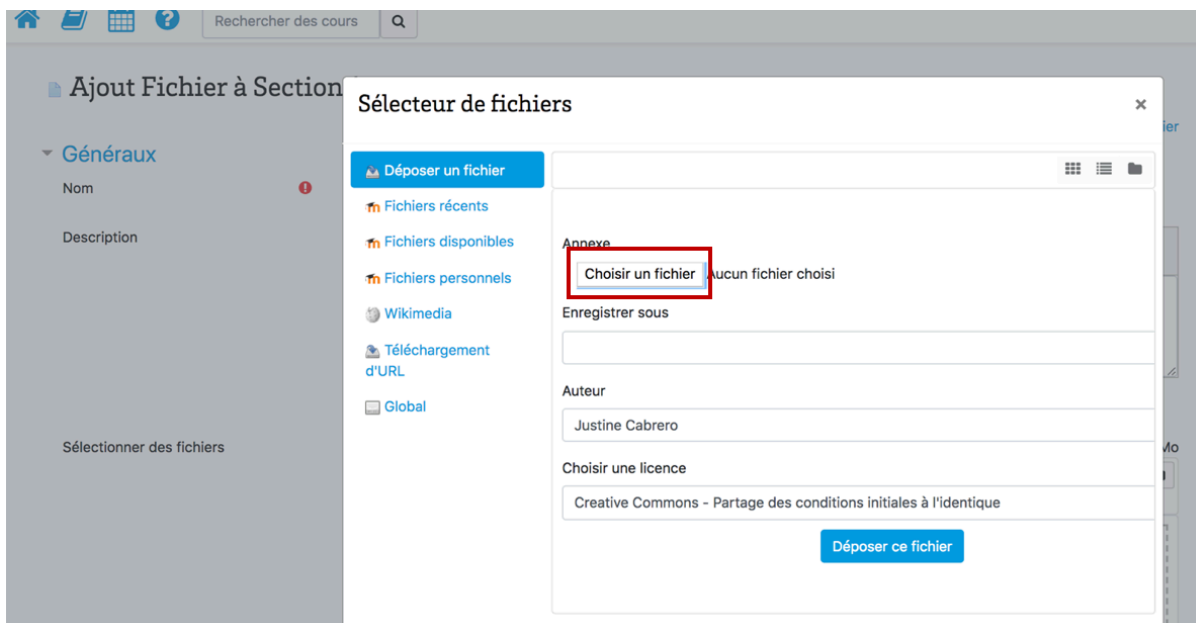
Rechercher des cours

Ajout Fichier à Section

Généraux

Nom

Description

Sélectionner des fichiers

Sélecteur de fichiers

×

Déposer un fichier

Fichiers récents

Fichiers disponibles

Fichiers personnels

Wikimedia

Téléchargement d'URL

Global

Annexe

Choisir un fichier Aucun fichier choisi

Enregistrer sous

Auteur

Justine Cabrero

Choisir une licence

Creative Commons - Partage des conditions initiales à l'identique

Déposer ce fichier

ier

Mo